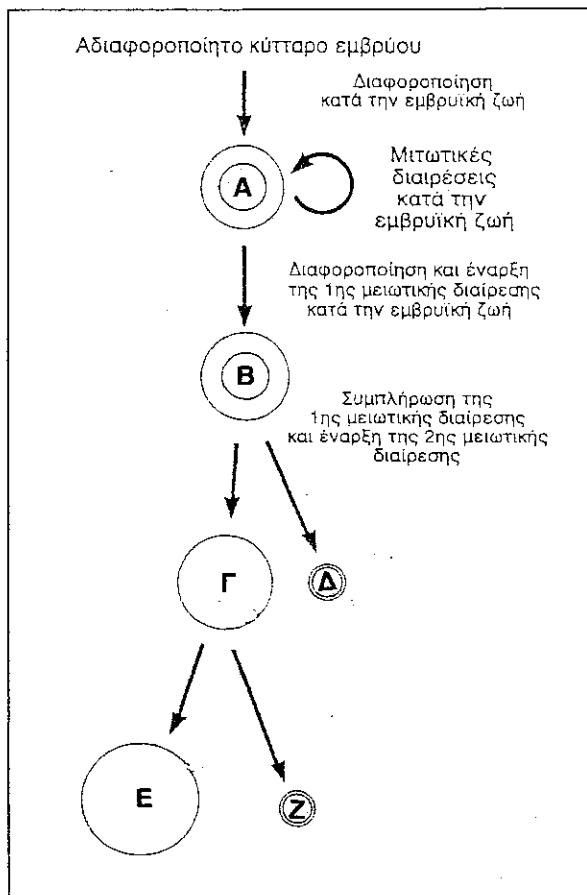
Αδιαφοροποίητο κύτταρο εμβρύου

Διαφοροποίηση κατά την εμβρυϊκή ζωή

A

Μιτωτικές διαιρέσεις κατά την εμβρυϊκή ζωή

Διαφοροποίηση και έναρξη της 1ης μειωτικής διαίρεσης κατά την εμβρυϊκή ζωή

B

Συμπλήρωση της 1ης μειωτικής διαίρεσης και έναρξη της 2ης μειωτικής διαίρεσης

Γ

Δ

Ε

Ζ